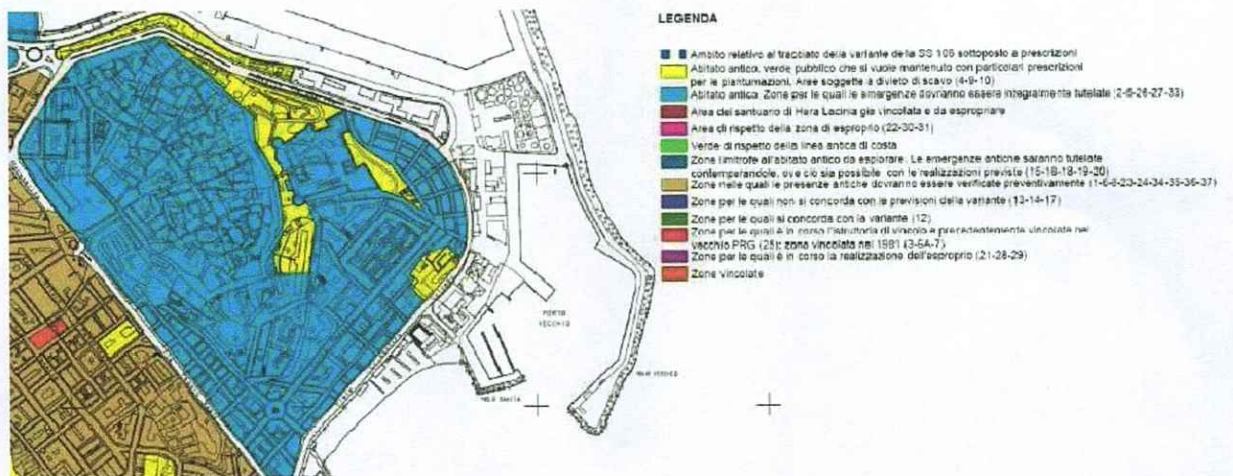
LEGENDA

Ambito relativo al tracciato della variante della SS 106 sottoposto a prescrizioni

Abitato antico, verde pubblico che si vuole mantenuto con particolari prescrizioni per le piantumazioni. Aree soggette a divieto di scavo (4-9-10)

Abitato antico. Zone per le quali le emergenze dovranno essere integralmente tutelate (2-5-26-27-33)

Area del santuario di Hera Lacinia già vincolata e da espropriare

Area di rispetto della zona di esproprio (22-30-31)

Verde di rispetto della linea antica di costa

Zone limitrofe all'abitato antico da esplorare. Le emergenze antiche saranno tutelate contemperandole, ove ciò sia possibile, con le realizzazioni previste (15-16-18-19-20)

Zone nelle quali le presenze antiche dovranno essere verificate preventivamente (1-6-8-23-24-34-35-36-37)

Zone per le quali non si concorda con le previsioni della variante (13-14-17)

Zone per le quali si concorda con la variante (12)

Zone per le quali è in corso l'istruttoria di vincolo e precedentemente vincolate nel vecchio PRG (25); zona vincolata nel 1981 (3-6A-7)

Zone per le quali è in corso la realizzazione dell'esproprio (21-28-29)

Zone vincolate

PORTO VECCHIO

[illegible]

MOLO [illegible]